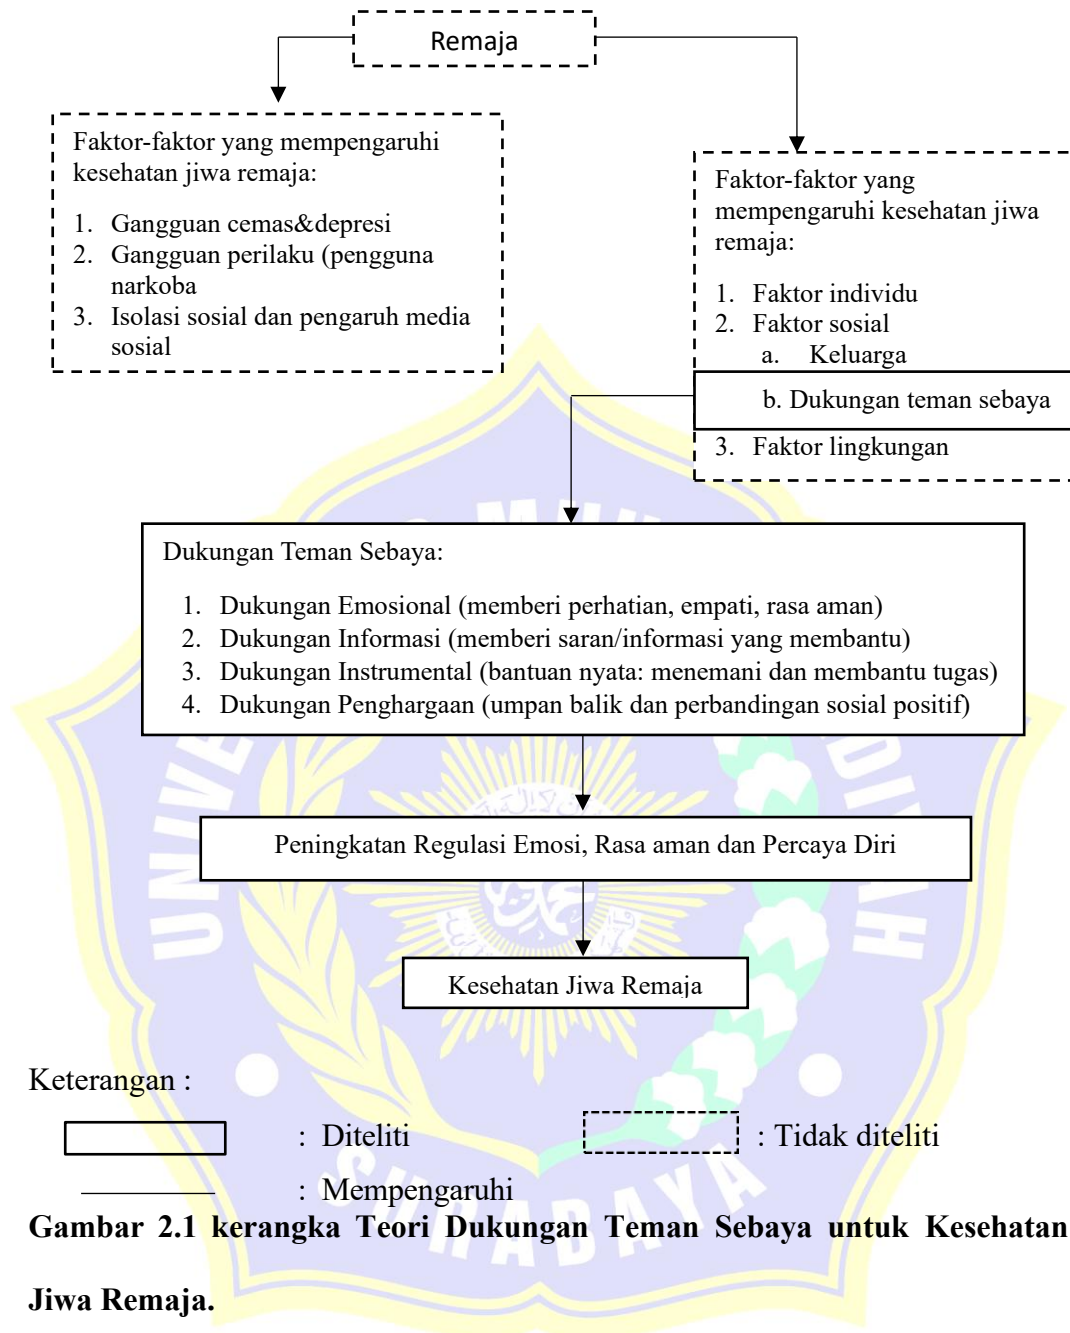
Remaja

Faktor-faktor yang mempengaruhi kesehatan jiwa remaja:

1. Gangguan cemas&depresi
2. Gangguan perilaku (pengguna narkoba
3. Isolasi sosial dan pengaruh media sosial

Faktor-faktor yang mempengaruhi kesehatan jiwa remaja:

1. Faktor individu
2. Faktor sosial
a. Keluarga
b. Dukungan teman sebaya
3. Faktor lingkungan

Dukungan Teman Sebaya:

1. Dukungan Emosional (memberi perhatian, empati, rasa aman)
2. Dukungan Informasi (memberi saran/informasi yang membantu)
3. Dukungan Instrumental (bantuan nyata: menemani dan membantu tugas)
4. Dukungan Penghargaan (umpan balik dan perbandingan sosial positif)

Peningkatan Regulasi Emosi, Rasa aman dan Percaya Diri

Kesehatan Jiwa Remaja

Keterangan :

: Diteliti

: Tidak diteliti

: Mempengaruhi

Gambar 2.1 kerangka Teori Dukungan Teman Sebaya untuk Kesehatan Jiwa Remaja.